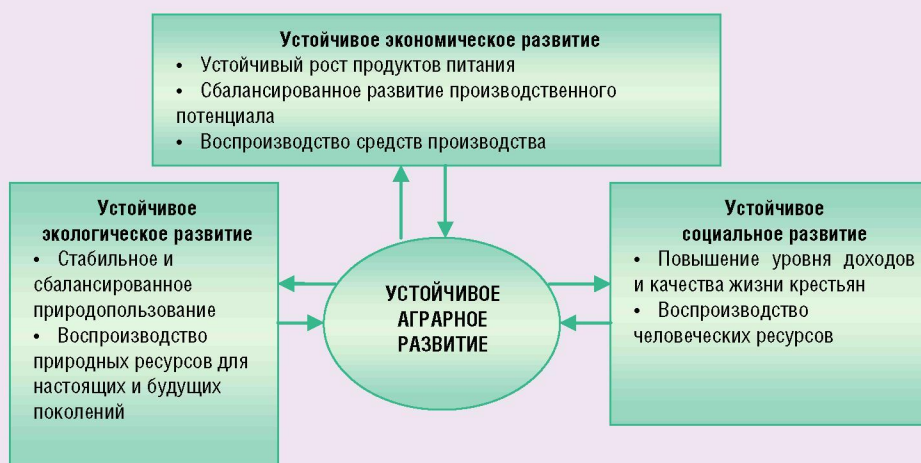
Устойчивое экономическое развитие
• Устойчивый рост продуктов питания
• Сбалансированное развитие производственного потенциала
• Воспроизводство средств производства

Устойчивое экологическое развитие
• Стабильное и сбалансированное природопользование
• Воспроизводство природных ресурсов для настоящих и будущих поколений

УСТОЙЧИВОЕ АГРАРНОЕ РАЗВИТИЕ

Устойчивое социальное развитие
• Повышение уровня доходов и качества жизни крестьян
• Воспроизводство человеческих ресурсов